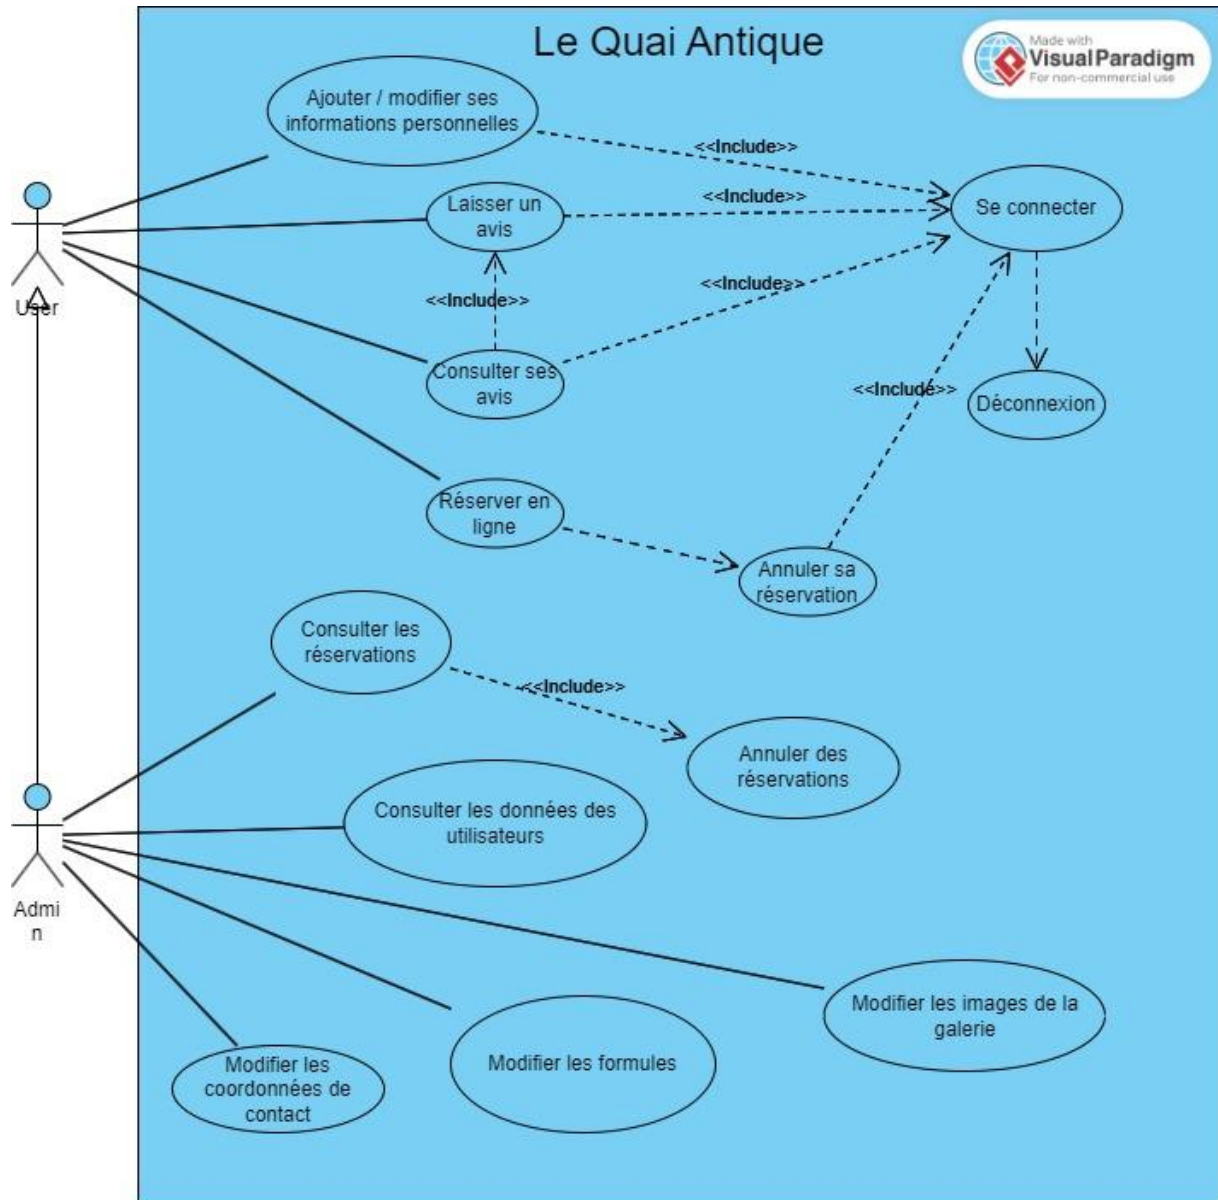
Le Quai Antique

Made with
Visual Paradigm
For non-commercial use

Ajouter / modifier ses informations personnelles

<<Include>>

Laisser un avis

<<Include>>

Se connecter

User

<<Include>>

<<Include>>

Consulter ses avis

<<Include>>

Déconnexion

Réserver en ligne

Annuler sa réservation

Consulter les réservations

<<Include>>

Annuler des réservations

Consulter les données des utilisateurs

Admin

Modifier les images de la galerie

Modifier les formules

Modifier les coordonnées de contact